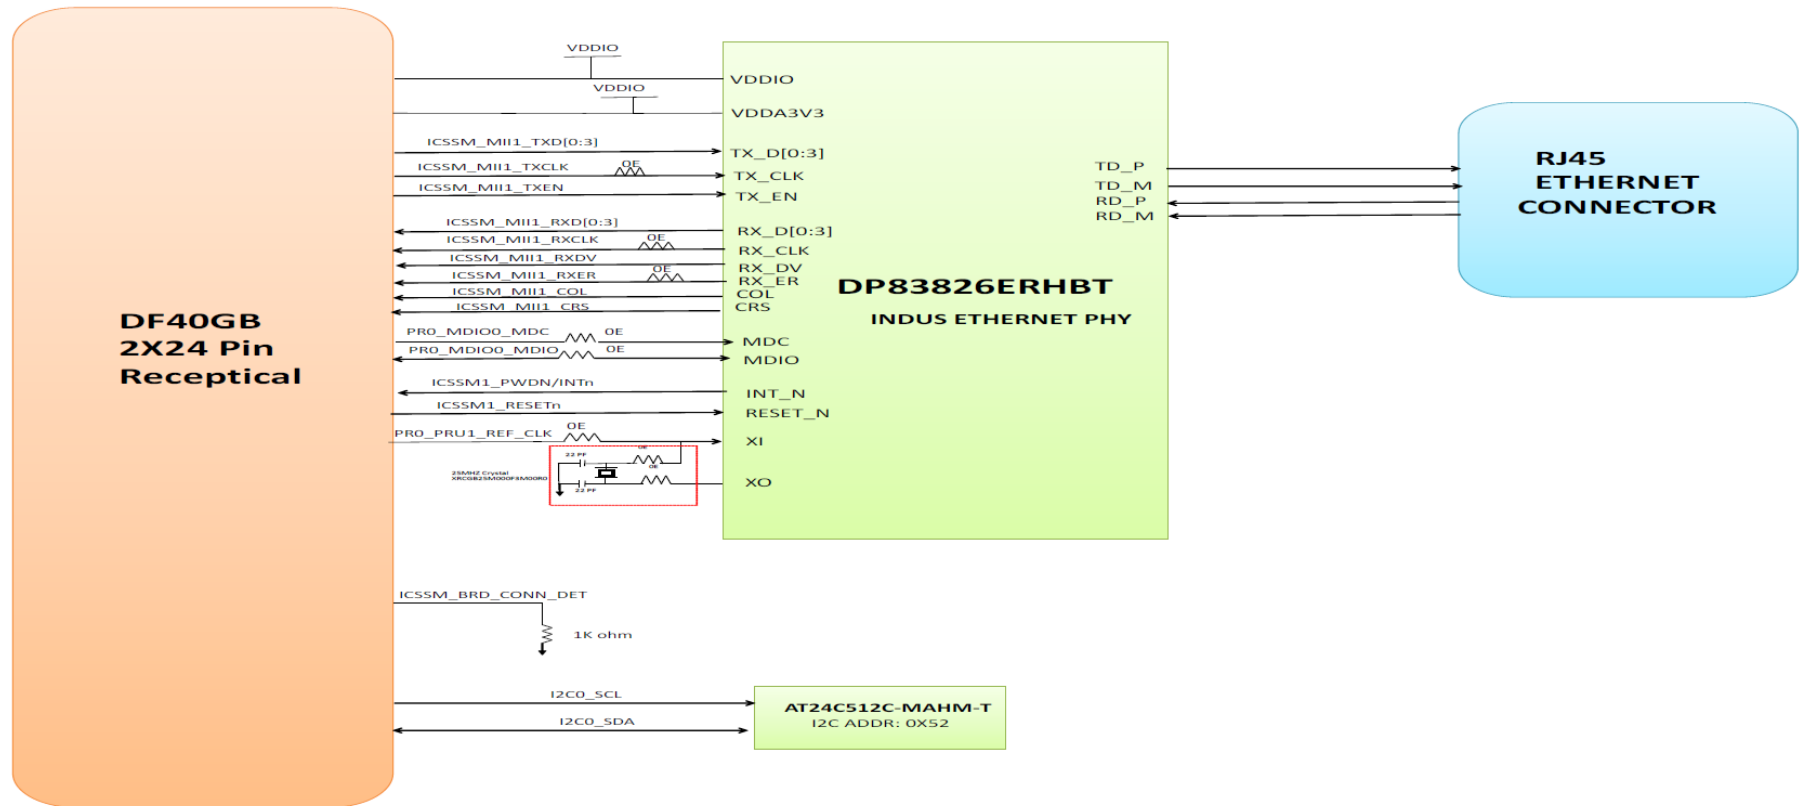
DF40GB
2X24 Pin
Receptical

VDDIO
VDDIO
VDDIO
VDDA3V3
ICSSM_MII1_TXD[0:3]
TX_D[0:3]
ICSSM_MII1_TXCLK
OE
TX_CLK
ICSSM_MII1_TXEN
TX_EN
ICSSM_MII1_RXD[0:3]
RX_D[0:3]
ICSSM_MII1_RXCLK
OE
RX_CLK
ICSSM_MII1_RXDV
RX_DV
ICSSM_MII1_RXER
OE
RX_ER
ICSSM_MII1_COL
COL
ICSSM_MII1_CRS
CRS
PR0_MDIO0_MDC
OE
MDC
PR0_MDIO0_MDIO
OE
MDIO
ICSSM1_PWDN/INTn
INT_N
ICSSM1_RESETn
RESET_N
PR0_PRU1_REF_CLK
OE
XI
22 PF
OE
OE
25MHZ Crystal
XRCGB25M000F3M00R0
22 PF
XO

TD_P
TD_M
RD_P
RD_M

DP83826ERHBT
INDUS ETHERNET PHY

RJ45
ETHERNET
CONNECTOR

ICSSM_BRD_CONN_DET
1K ohm

I2C0_SCL
I2C0_SDA
AT24C512C-MAHM-T
I2C ADDR: 0X52